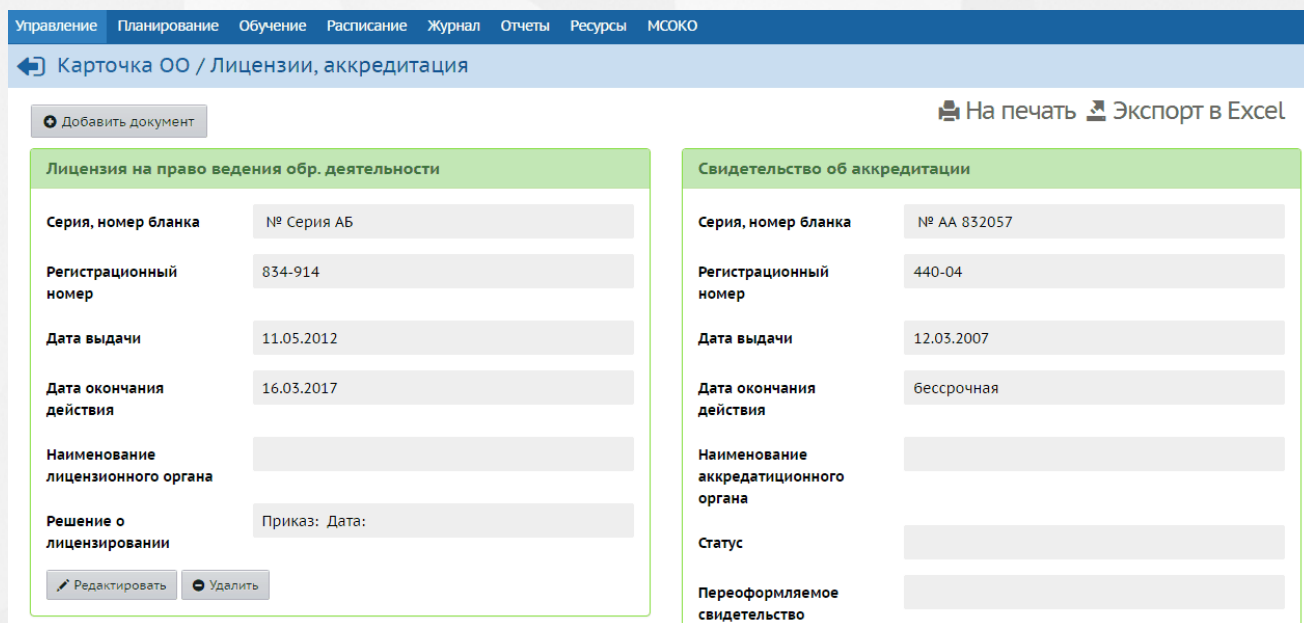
Управление Планирование Обучение Расписание Журнал Отчеты Ресурсы МСОКО

Карточка ОО / Лицензии, аккредитация

Добавить документ

На печать Экспорт в Excel

Лицензия на право ведения обр. деятельности

| | |
|---|---|
| Серия, номер бланка | № Серия АБ |
| Регистрационный номер | 834-914 |
| Дата выдачи | 11.05.2012 |
| Дата окончания действия | 16.03.2017 |
| Наименование лицензионного органа | |
| Решение о лицензировании | Приказ: Дата: |

Редактировать Удалить

Свидетельство об аккредитации

| | |
|---|---|
| Серия, номер бланка | № АА 832057 |
| Регистрационный номер | 440-04 |
| Дата выдачи | 12.03.2007 |
| Дата окончания действия | бессрочная |
| Наименование аккредитационного органа | |
| Статус | |
| Переоформляемое свидетельство | |